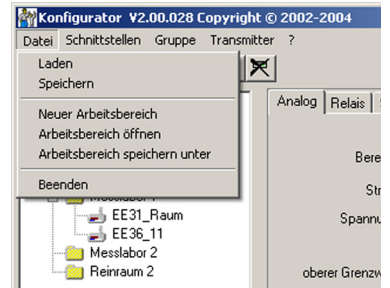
Konfigurator V2.00.028 Copyright © 2002-2004

Datei Schnittstellen Gruppe Transmitter ?

Laden
Speichern

Neuer Arbeitsbereich
Arbeitsbereich öffnen
Arbeitsbereich speichern unter

Beenden

Messlabor 1
EE31_Raum
EE36_11
Messlabor 2
Reinraum 2

Analog Relais S

Bere
Str
Spannu
oberer Grenzw